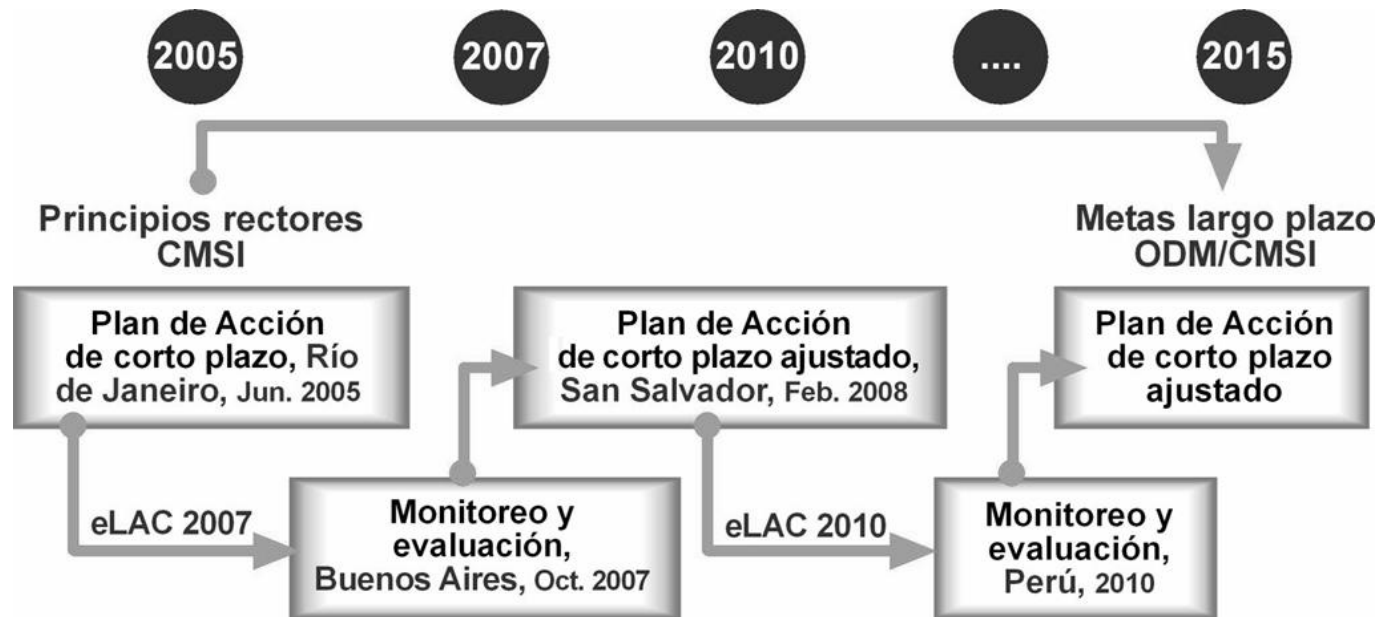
2005

2007

2010

....

2015

Principios rectores CMSI

Metas largo plazo ODM/CMSI

Plan de Acción de corto plazo, Río de Janeiro, Jun. 2005

eLAC 2007

Monitoreo y evaluación, Buenos Aires, Oct. 2007

Plan de Acción de corto plazo ajustado, San Salvador, Feb. 2008

eLAC 2010

Monitoreo y evaluación, Perú, 2010

Plan de Acción de corto plazo ajustado